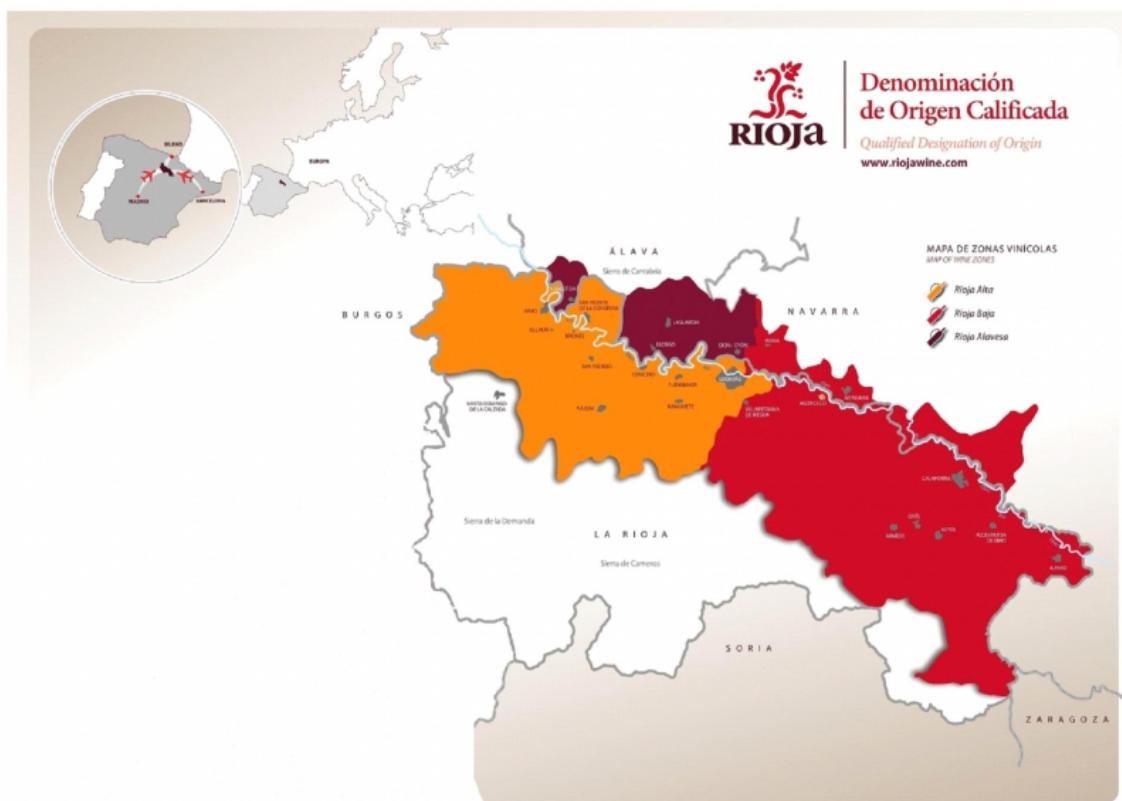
RIOJA

Denominación de Origen Calificada

Qualified Designation of Origin

www.riojawine.com

BILBAO

MADRID

BARCELONA

EUROPA

MAPA DE ZONAS VINÍCOLAS

MAP OF WINE ZONES

Rioja Alta

Rioja Baja

Rioja Alavesa

ÁLAVA

Sierra de Cantabria

BURGOS

NAVARRA

HARO

SAN VICENTE DE LA SONSIERRA

BRIONES

LAGUARDIA

ELCIEGO

OYÓN

SAN ASENSIO

CENICERO

FUENMAYOR

LOGROÑO

NÁJERA

NAVARRETE

SANTO DOMINGO DE LA CALZADA

VILLAMEDIANA DE IREGUA

MURILLO

AUSEJO

CALAHORRA

QUEL

ARNEDO

AUTOL

ALDEANUEVA DE EBRO

ALFARO

Sierra de la Demanda

LA RIOJA

Sierra de Cameros

SORIA

ZARAGOZA